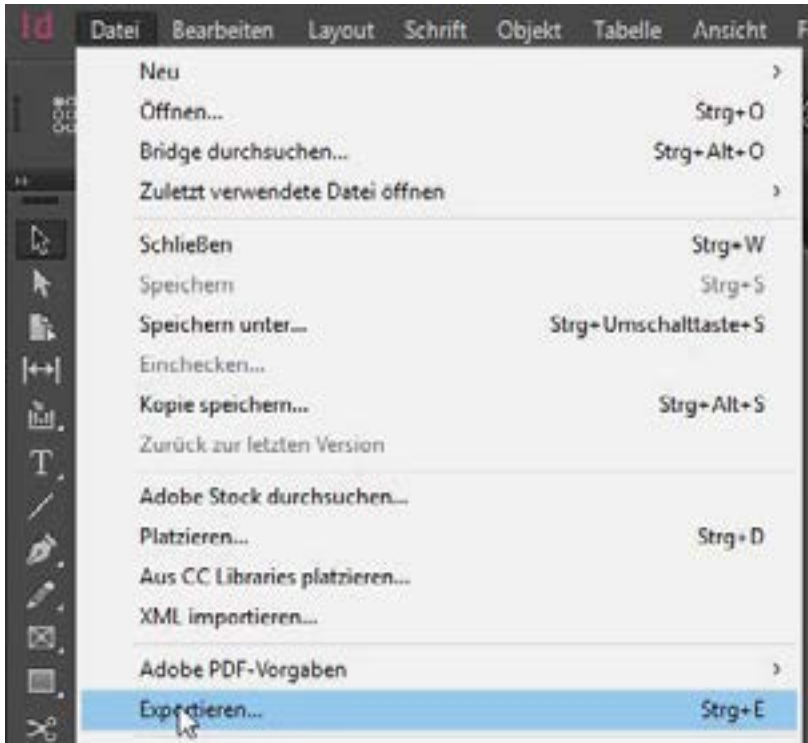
Id Datei Bearbeiten Layout Schrift Objekt Tabelle Ansicht F

Neu
Öffnen... Strg+O
Bridge durchsuchen... Strg+Alt+O
Zuletzt verwendete Datei öffnen

Schließen Strg+W
Speichern Strg+S
Speichern unter... Strg+Umschalttaste+S
Einchecken...
Kopie speichern... Strg+Alt+S
Zurück zur letzten Version

Adobe Stock durchsuchen...
Platzieren... Strg+D
Aus CC Libraries platzieren...
XML importieren...

Adobe PDF-Vorgaben

Exportieren... Strg+E